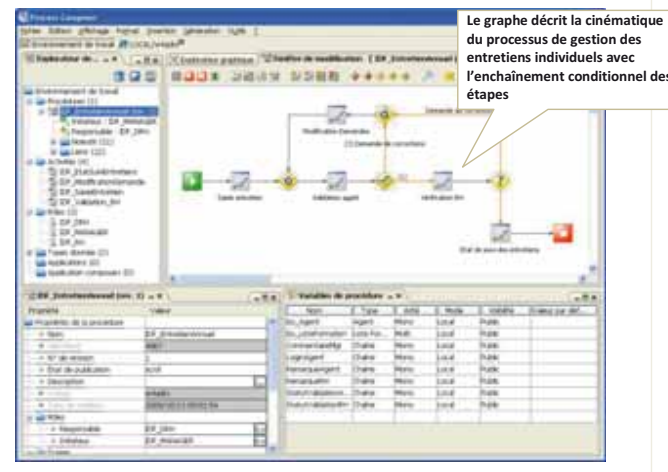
Le graphe décrit la cinématique du processus de gestion des entretiens individuels avec l'enchaînement conditionnel des étapes

Process Composer

Fichier Edition Affichage Format Insertion Génération Outils ?

Explorateur de ...

Environnement de travail

Procédures (1)

Initiateur : EIP_Releverabe

Responsable : EIP_DRH

Activités (4)

EIP_ValidationAgent

EIP_ModificationDemande

EIP_SaisieEntretien

EIP_Validation_RH

Rôles (3)

EIP_DRH

EIP_Releverabe

EIP_Drh

Types donnée (2)

Applications (0)

Application composant (0)

Modification Demandée

Saisie entretien

Validation agent

Vérification RH

Etat de suivi des entretiens

Propriété | Valeur

Propriétés de la procédure

Nom

N° de version

Etat de publication

Description

Rôles

Responsable | EIP_DRH

Initiateur | EIP_Releverabe

Variables de procédure

| Nom | Type | Attributs | Mode | Visibilité | Valeur par déf. |
|---|---|---|---|---|---|
| Iou_Agent | Agent | Mono | Local | Public | |
| Iou_Listeformation | Liste Fo... | Multi | Local | Public | |
| CommentaireMgr | Chaîne | Mono | Local | Public | |
| Logicagent | Chaîne | Mono | Local | Public | |
| Remarqueagent | Chaîne | Mono | Local | Public | |
| RemarqueRH | Chaîne | Mono | Local | Public | |
| StatutValidationA... | Chaîne | Mono | Local | Public | |
| StatutValidationRH | Chaîne | Mono | Local | Public | |